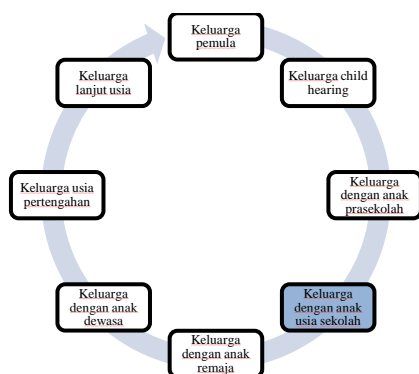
Keluarga pemula

Keluarga child hearing

Keluarga dengan anak prasekolah

Keluarga dengan anak usia sekolah

Keluarga dengan anak remaja

Keluarga dengan anak dewasa

Keluarga usia pertengahan

Keluarga lanjut usia